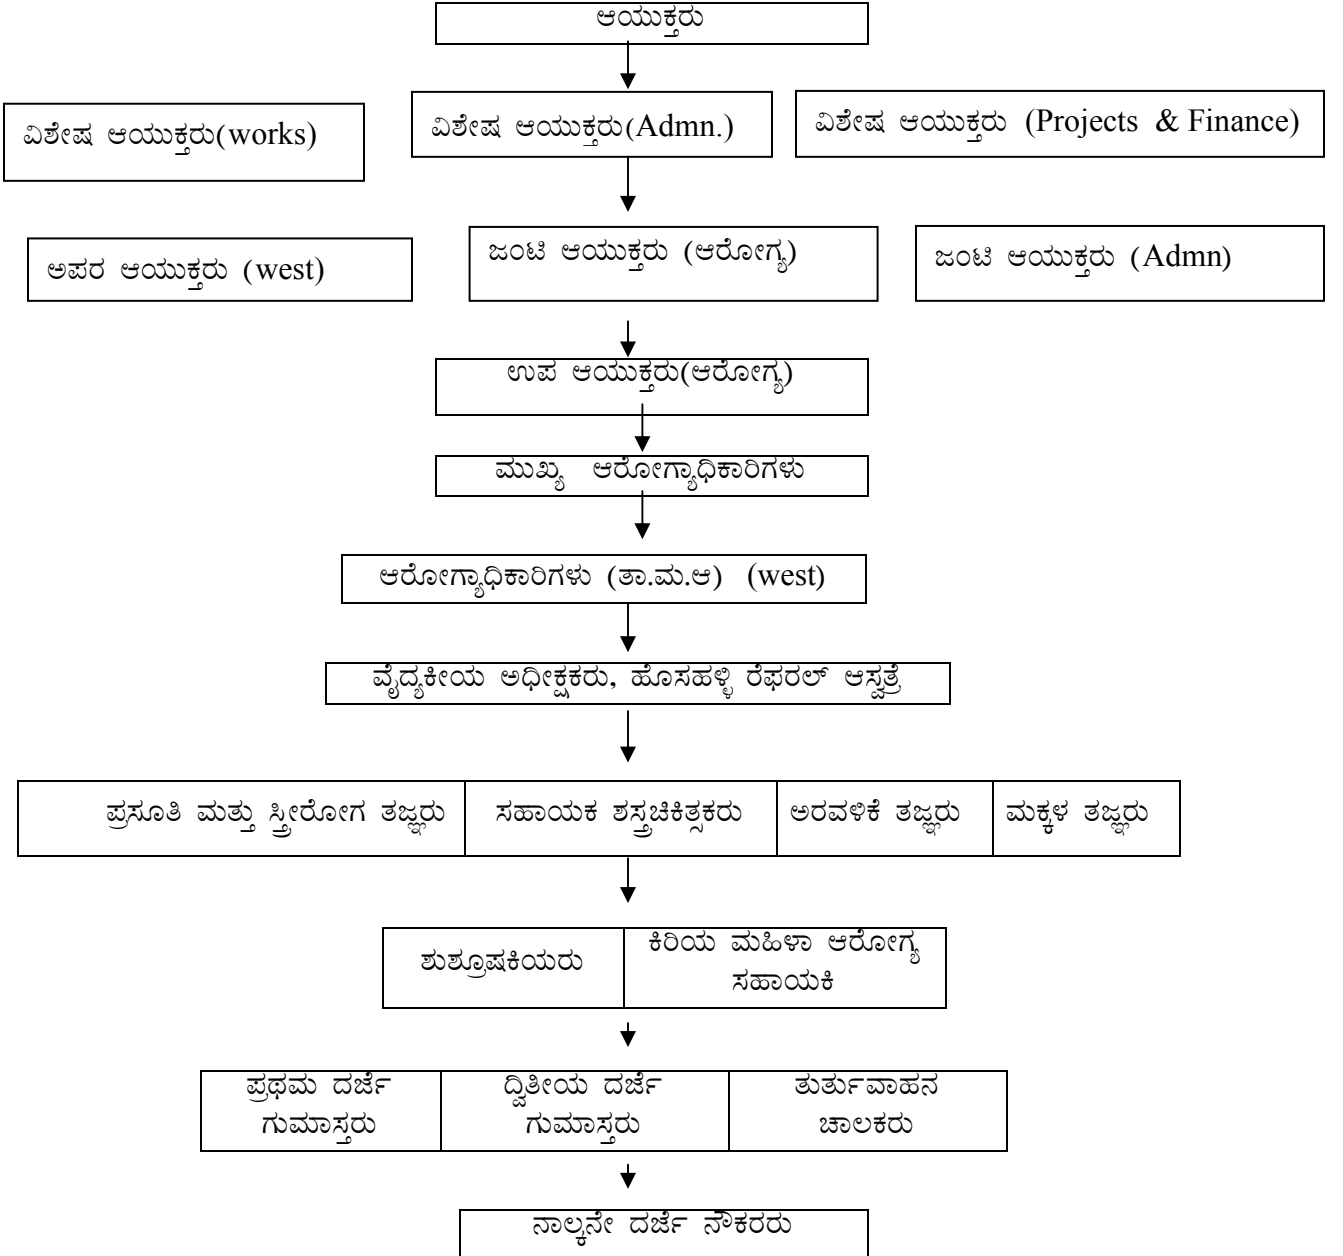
ಆಯುಕ್ತರು

ವಿಶೇಷ ಆಯುಕ್ತರು(works)

ವಿಶೇಷ ಆಯುಕ್ತರು(Admn.)

ವಿಶೇಷ ಆಯುಕ್ತರು (Projects & Finance)

ಅಪರ ಆಯುಕ್ತರು (west)

ಜಂಟಿ ಆಯುಕ್ತರು (ಆರೋಗ್ಯ)

ಜಂಟಿ ಆಯುಕ್ತರು (Admn)

ಉಪ ಆಯುಕ್ತರು(ಆರೋಗ್ಯ)

ಮುಖ್ಯ ಆರೋಗ್ಯಾಧಿಕಾರಿಗಳು

ಆರೋಗ್ಯಾಧಿಕಾರಿಗಳು (ತಾ.ಮ.ಆ) (west)

ವೈದ್ಯಕೀಯ ಅಧೀಕ್ಷಕರು, ಹೊಸಹಳ್ಳಿ ರೆಫರಲ್ ಆಸ್ಪತ್ರೆ

| ಪ್ರಸೂತಿ ಮತ್ತು ಸ್ತ್ರೀರೋಗ ತಜ್ಞರು | ಸಹಾಯಕ ಶಸ್ತ್ರಚಿಕಿತ್ಸಕರು | ಅರವಳಿಕೆ ತಜ್ಞರು | ಮಕ್ಕಳ ತಜ್ಞರು |
|---|---|---|---|

| ಶುಶ್ರೂಷಕಿಯರು | ಕಿರಿಯ ಮಹಿಳಾ ಆರೋಗ್ಯ ಸಹಾಯಕಿ |
|---|---|

| ಪ್ರಥಮ ದರ್ಜೆ ಗುಮಾಸ್ತರು | ದ್ವಿತೀಯ ದರ್ಜೆ ಗುಮಾಸ್ತರು | ತುರ್ತುವಾಹನ ಚಾಲಕರು |
|---|---|---|

ನಾಲ್ಕನೇ ದರ್ಜೆ ನೌಕರರು